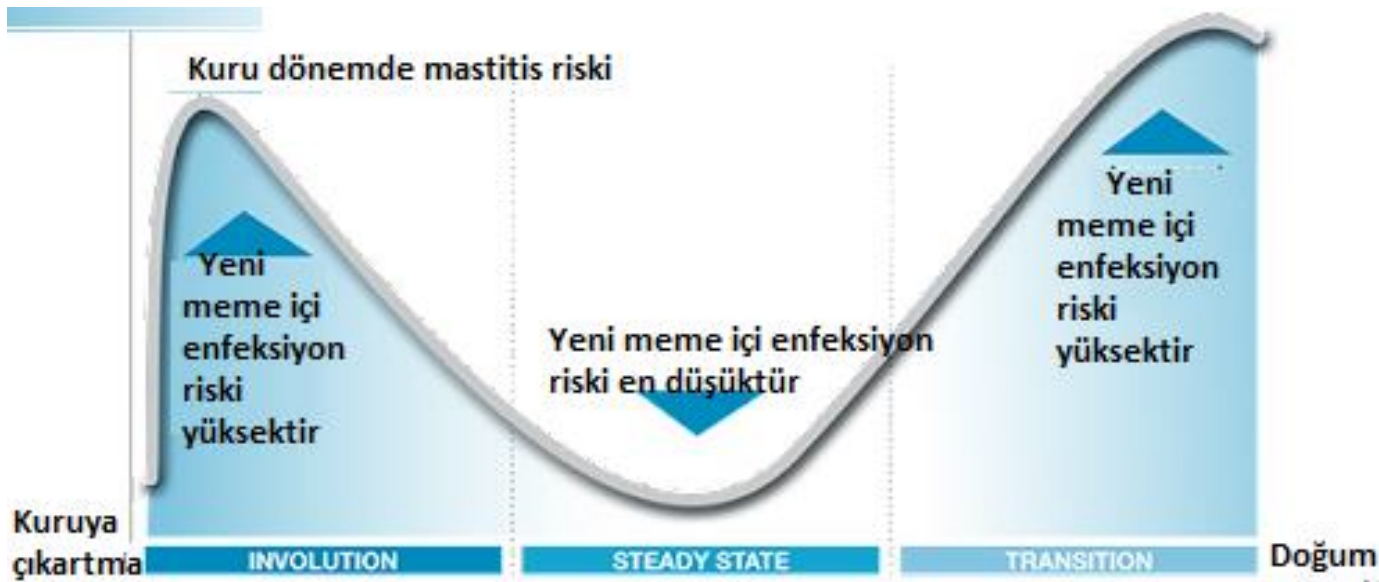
Kuru dönemde mastitis riski

Yeni meme içi enfeksiyon riski yüksektir

Yeni meme içi enfeksiyon riski en düşüktür

Yeni meme içi enfeksiyon riski yüksektir

Kuruya çıkartma

INVOLUTION

STEADY STATE

TRANSITION

Doğum